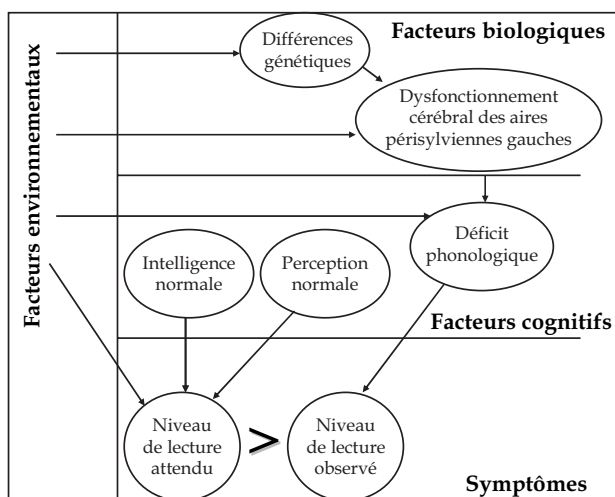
Facteurs environnementaux

Facteurs biologiques

Différences génétiques

Dysfonctionnement cérébral des aires périsylviennes gauches

Déficit phonologique

Intelligence normale

Perception normale

Facteurs cognitifs

Niveau de lecture attendu

>

Niveau de lecture observé

Symptômes